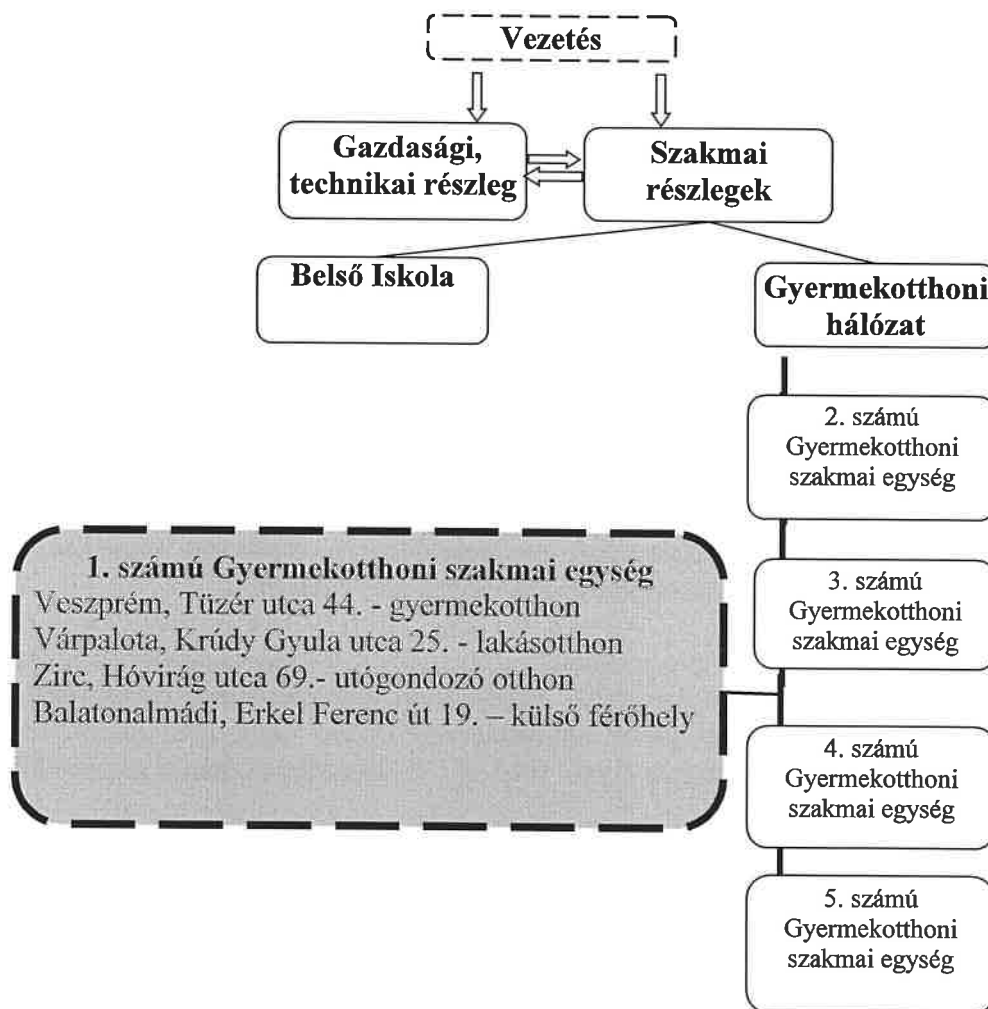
Vezetés

Gazdasági, technikai részleg

Szakmai részlegek

Belső Iskola

Gyermekotthoni hálózat

2. számú Gyermekotthoni szakmai egység

1. számú Gyermekotthoni szakmai egység
Veszprém, Tüzér utca 44. - gyermekotthon
Várpalota, Krúdy Gyula utca 25. - lakásotthon
Zirc, Hóvirág utca 69.- utógondozó otthon
Balatonalmádi, Erkel Ferenc út 19. – külső férőhely

3. számú Gyermekotthoni szakmai egység

4. számú Gyermekotthoni szakmai egység

5. számú Gyermekotthoni szakmai egység